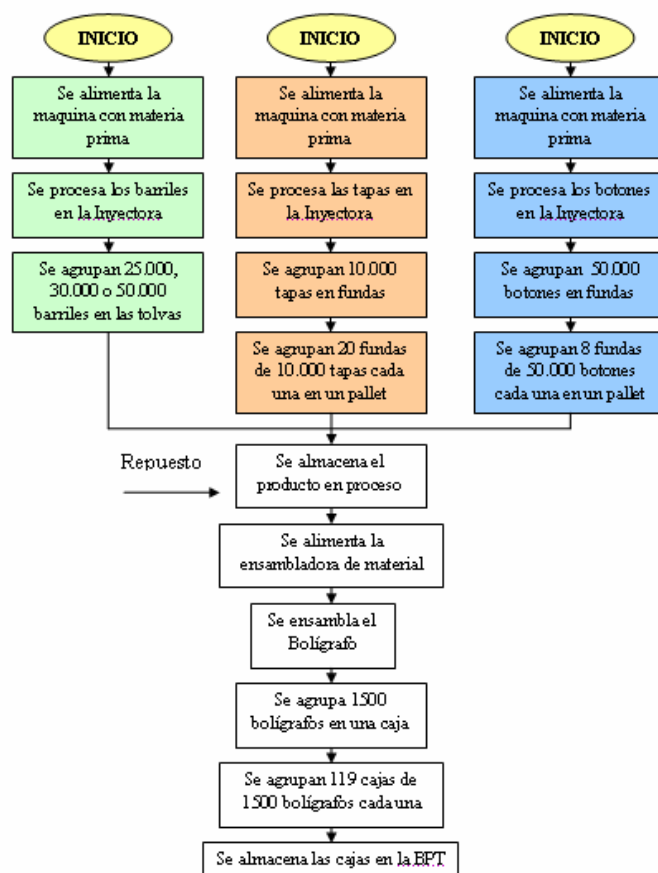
INICIO

Se alimenta la maquina con materia prima

Se procesa los barriles en la Inyectora

Se agrupan 25.000, 30.000 o 50.000 barriles en las tolvas

INICIO

Se alimenta la maquina con materia prima

Se procesa las tapas en la Inyectora

Se agrupan 10.000 tapas en fundas

Se agrupan 20 fundas de 10.000 tapas cada una en un pallet

INICIO

Se alimenta la maquina con materia prima

Se procesa los botones en la Inyectora

Se agrupan 50.000 botones en fundas

Se agrupan 8 fundas de 50.000 botones cada una en un pallet

Repuesto

Se almacena el producto en proceso

Se alimenta la ensambladora de material

Se ensambla el Bolígrafo

Se agrupa 1500 bolígrafos en una caja

Se agrupan 119 cajas de 1500 bolígrafos cada una

Se almacena las cajas en la BPT